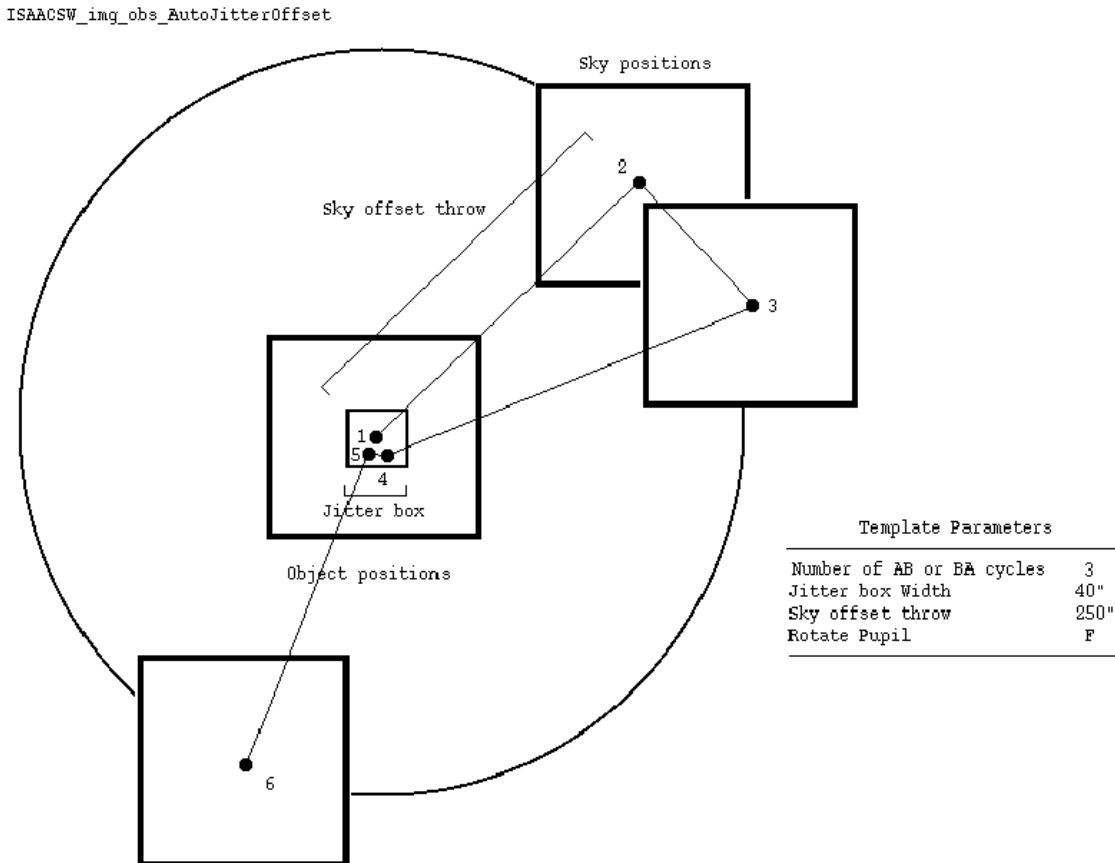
ISAACSW_img_obs_AutoJitterOffset

Sky positions

2

Sky offset throw

3

1

5

4

Jitter box

Object positions

6

Template Parameters

| | |
|---|---|
| Number of AB or BA cycles | 3 |
| Jitter box Width | 40" |
| Sky offset throw | 250" |
| Rotate Pupil | F |